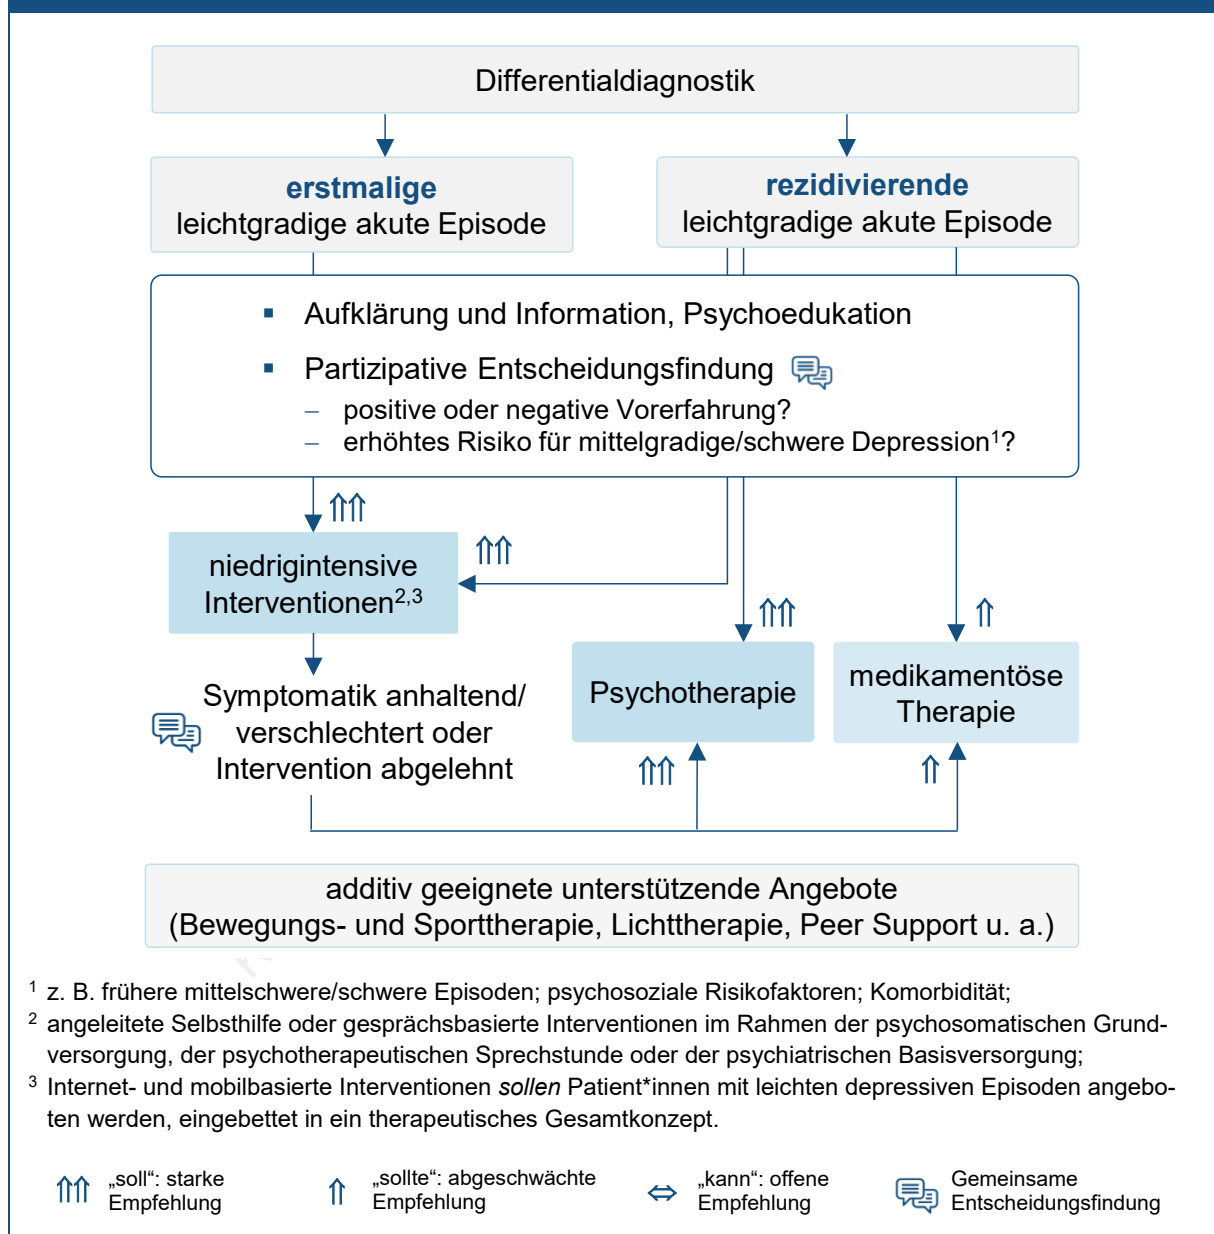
Differentialdiagnostik

erstmalige
leichtgradige akute Episode

rezidivierende
leichtgradige akute Episode

▪ Aufklärung und Information, Psychoedukation

▪ Partizipative Entscheidungsfindung

– positive oder negative Vorerfahrung?
– erhöhtes Risiko für mittelgradige/schwere Depression$^1$?

⇈

niedrigintensive Interventionen$^{2,3}$

⇈

Symptomatik anhaltend/ verschlechtert oder Intervention abgelehnt

⇈

Psychotherapie

⇑

medikamentöse Therapie

⇈

⇑

additiv geeignete unterstützende Angebote
(Bewegungs- und Sporttherapie, Lichttherapie, Peer Support u. a.)

$^1$ z. B. frühere mittelschwere/schwere Episoden; psychosoziale Risikofaktoren; Komorbidität;
$^2$ angeleitete Selbsthilfe oder gesprächsbasierte Interventionen im Rahmen der psychosomatischen Grundversorgung, der psychotherapeutischen Sprechstunde oder der psychiatrischen Basisversorgung;
$^3$ Internet- und mobilbasierte Interventionen *sollen* Patient*innen mit leichten depressiven Episoden angeboten werden, eingebettet in ein therapeutisches Gesamtkonzept.

⇈ „soll“: starke Empfehlung
⇑ „sollte“: abgeschwächte Empfehlung
⇔ „kann“: offene Empfehlung
Gemeinsame Entscheidungsfindung